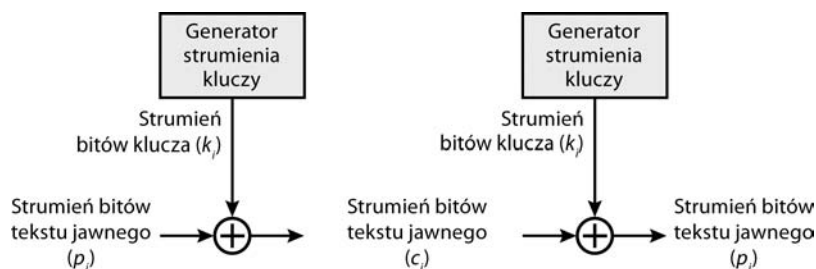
Generator strumienia kluczy

Strumień bitów klucza ($k_i$)

Strumień bitów tekstu jawnego ($p_i$)

$\oplus$

Generator strumienia kluczy

Strumień bitów klucza ($k_i$)

Strumień bitów tekstu jawnego ($c_i$)

$\oplus$

Strumień bitów tekstu jawnego ($p_i$)